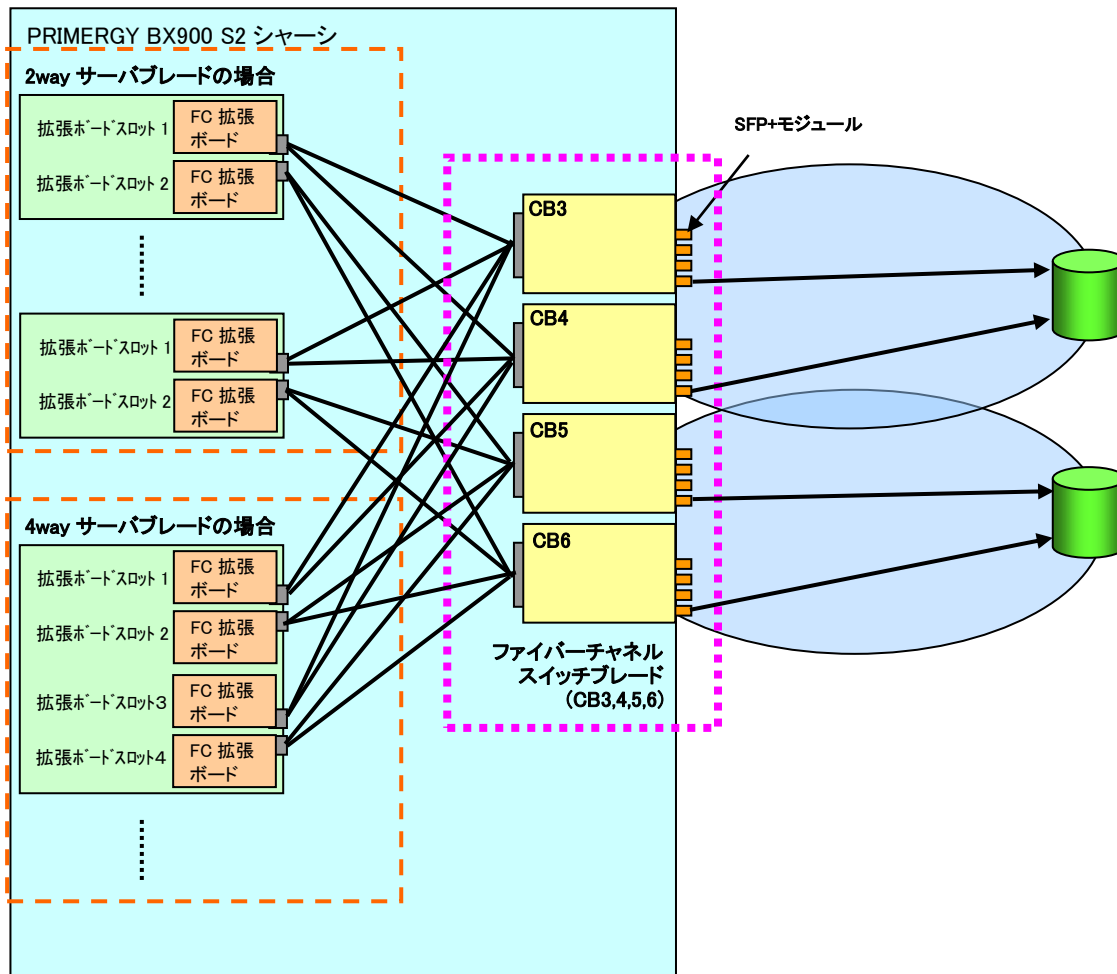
PRIMERGY BX900 S2 シャーシ

2way サーバブレードの場合

拡張ボードスロット 1

FC 拡張ボード

拡張ボードスロット 2

FC 拡張ボード

拡張ボードスロット 1

FC 拡張ボード

拡張ボードスロット 2

FC 拡張ボード

4way サーバブレードの場合

拡張ボードスロット 1

FC 拡張ボード

拡張ボードスロット 2

FC 拡張ボード

拡張ボードスロット3

FC 拡張ボード

拡張ボードスロット4

FC 拡張ボード

SFP+モジュール

CB3

CB4

CB5

CB6

ファイバーチャネルスイッチブレード（CB3,4,5,6）